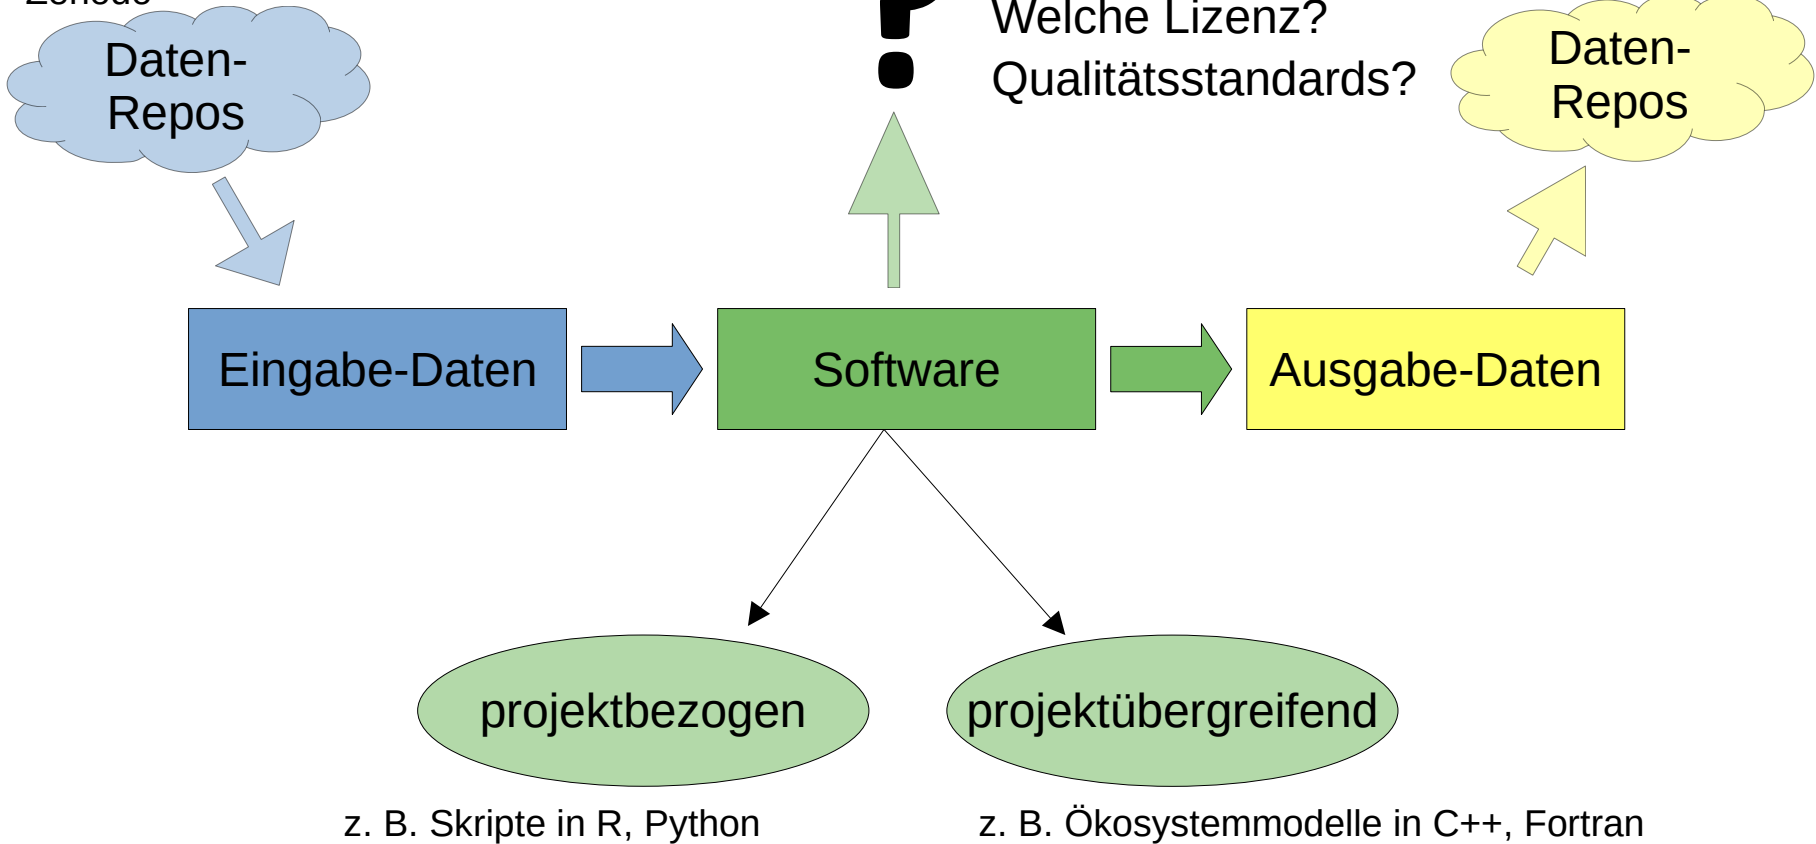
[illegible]

Daten-Repos

Welche Lizenz?
Qualitätsstandards?

Daten-Repos

Eingabe-Daten

Software

Ausgabe-Daten

projektbezogen

projektübergreifend

z. B. Skripte in R, Python

z. B. Ökosystemmodelle in C++, Fortran